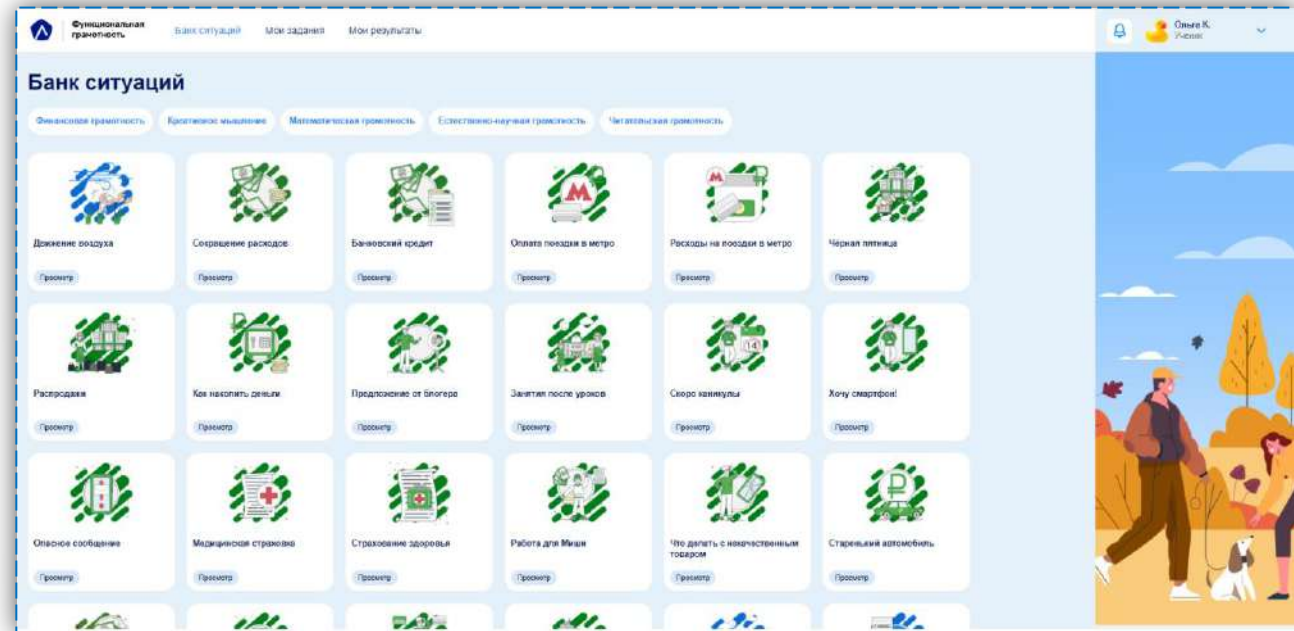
Функциональная грамотность

Банк ситуаций Мои задания Мои результаты

Ольга К.
Ученик

Банк ситуаций

Финансовая грамотность Креативное мышление Математическая грамотность Естественно-научная грамотность Читательская грамотность

Движение воздуха
Просмотр

Сокращение расходов
Просмотр

Банковский кредит
Просмотр

Оплата поездки в метро
Просмотр

Расходы на поездки в метро
Просмотр

Черная пятница
Просмотр

Распродажи
Просмотр

Как накопить деньги
Просмотр

Предложение от блогера
Просмотр

Занятия после уроков
Просмотр

Скоро каникулы
Просмотр

Хочу смартфон!
Просмотр

Опасное сообщение
Просмотр

Медицинская страховка
Просмотр

Страхование здоровья
Просмотр

Работа для Миши
Просмотр

Что делать с некачественным товаром
Просмотр

Старенький автомобиль
Просмотр